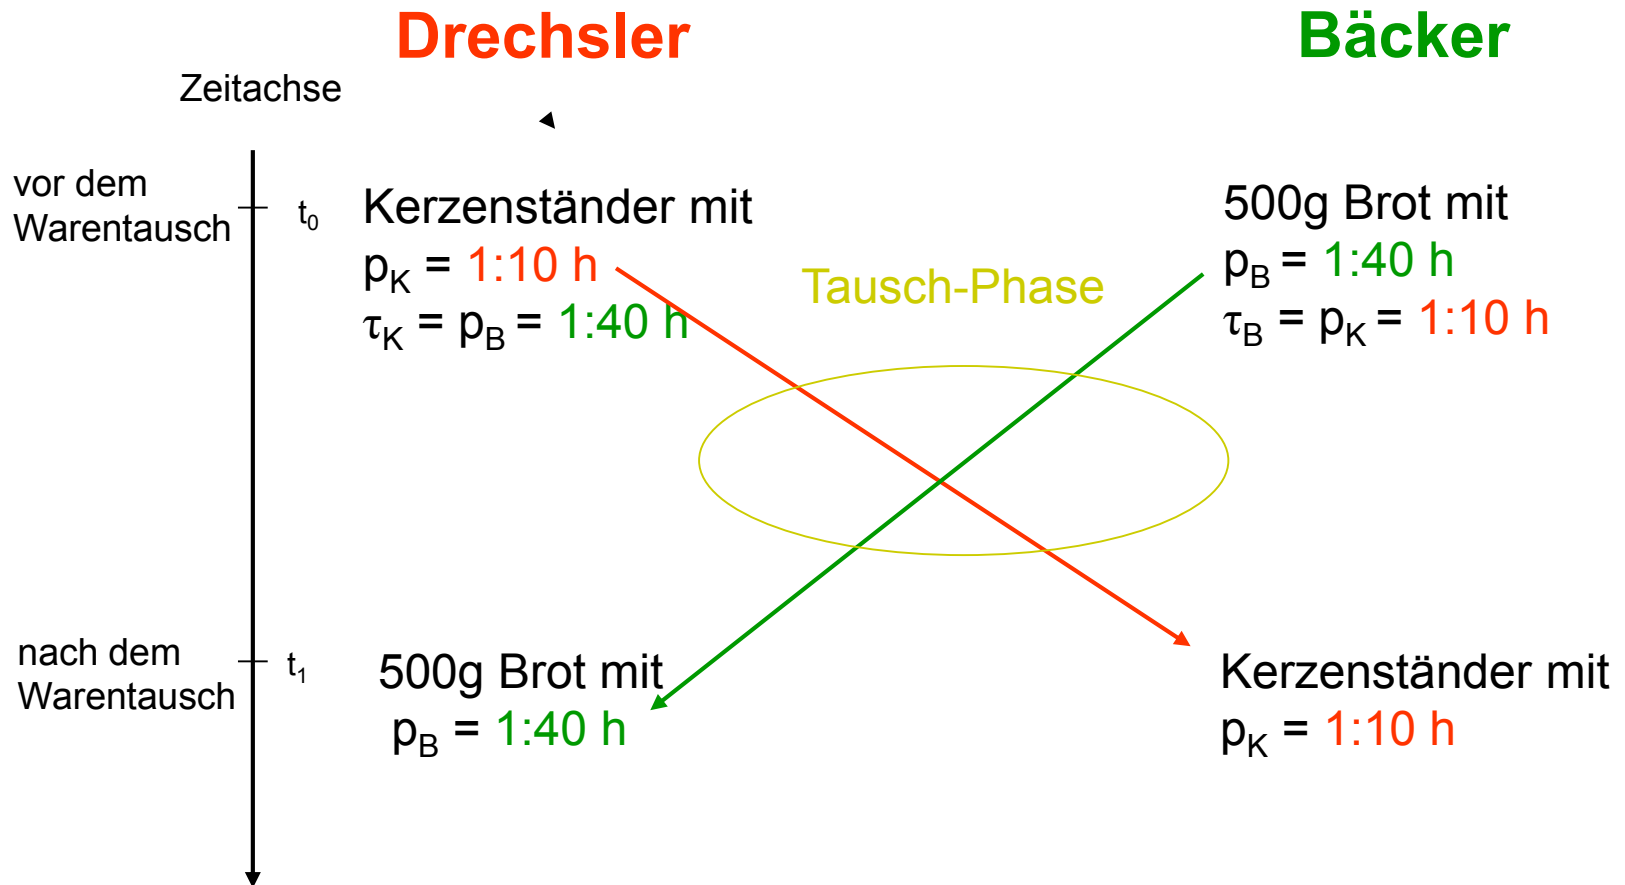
Drechsler

Bäcker

Zeitachse

vor dem Warentausch

$t_0$

Kerzenständer mit
$p_K$ = 1:10 h
$\tau_K = p_B$ = 1:40 h

500g Brot mit
$p_B$ = 1:40 h
$\tau_B = p_K$ = 1:10 h

Tausch-Phase

nach dem Warentausch

$t_1$

500g Brot mit
$p_B$ = 1:40 h

Kerzenständer mit
$p_K$ = 1:10 h